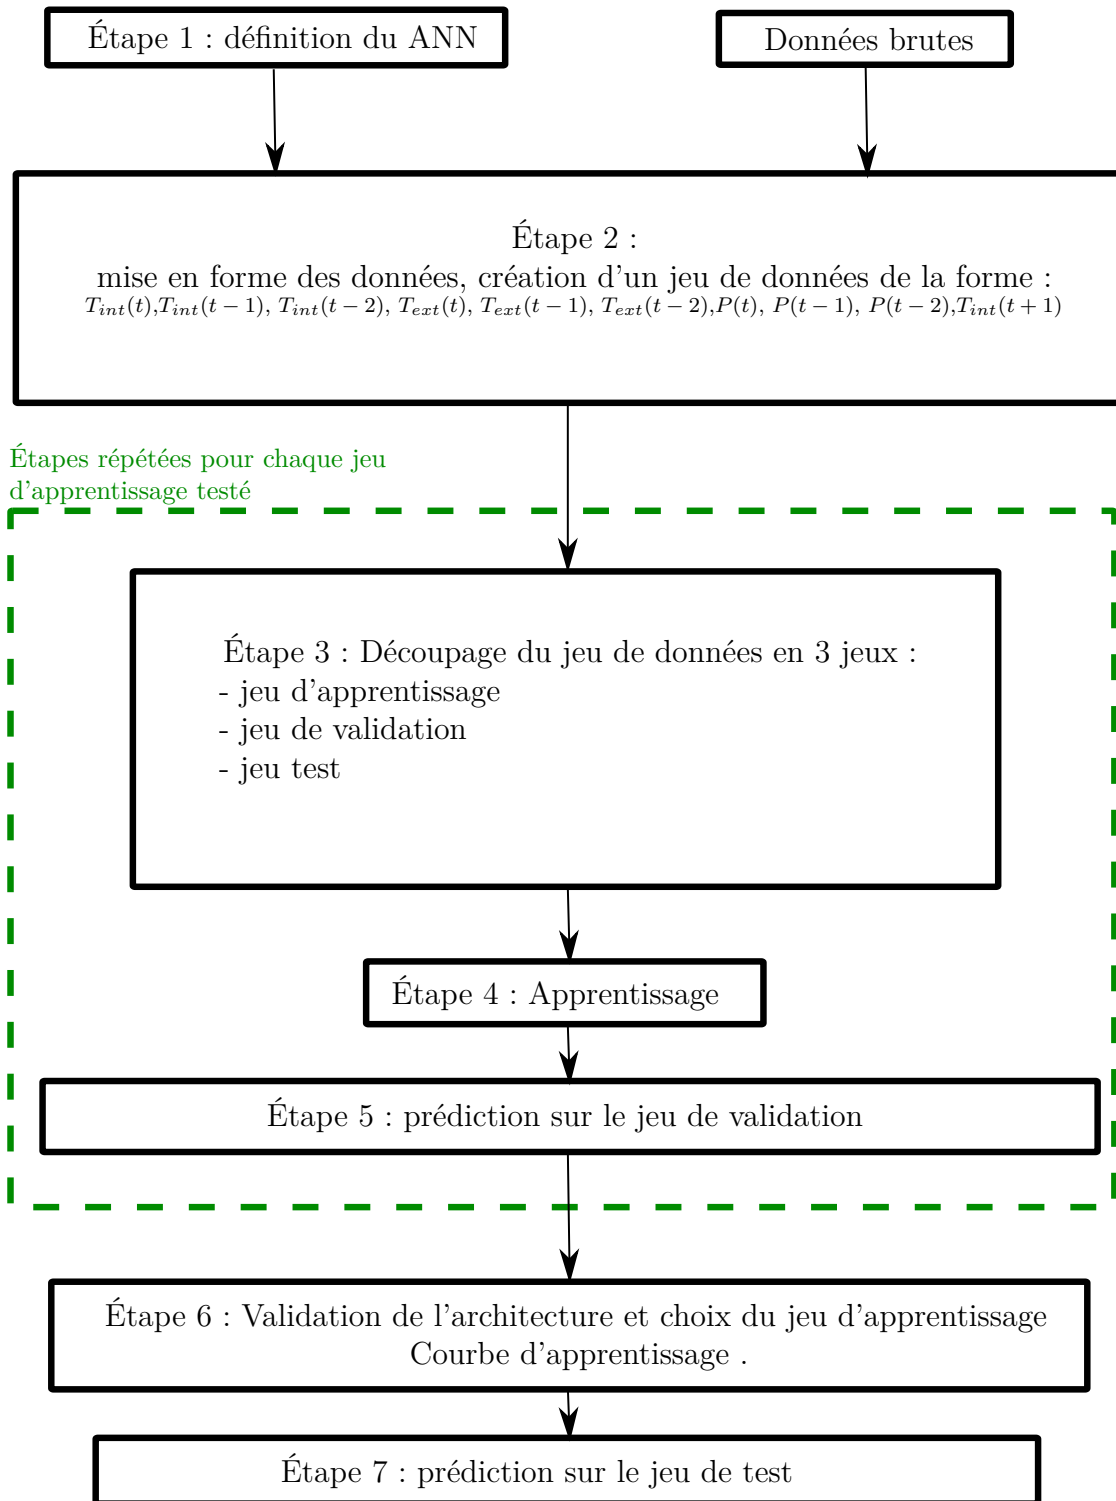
Étape 1 : définition du ANN

Données brutes

Étape 2 :
mise en forme des données, création d'un jeu de données de la forme :
$T_{int}(t)$,$T_{int}(t-1)$, $T_{int}(t-2)$, $T_{ext}(t)$, $T_{ext}(t-1)$, $T_{ext}(t-2)$,$P(t)$, $P(t-1)$, $P(t-2)$,$T_{int}(t+1)$

Étapes répétées pour chaque jeu d'apprentissage testé

Étape 3 : Découpage du jeu de données en 3 jeux :
- jeu d'apprentissage
- jeu de validation
- jeu test

Étape 4 : Apprentissage

Étape 5 : prédiction sur le jeu de validation

Étape 6 : Validation de l'architecture et choix du jeu d'apprentissage
Courbe d'apprentissage .

Étape 7 : prédiction sur le jeu de test